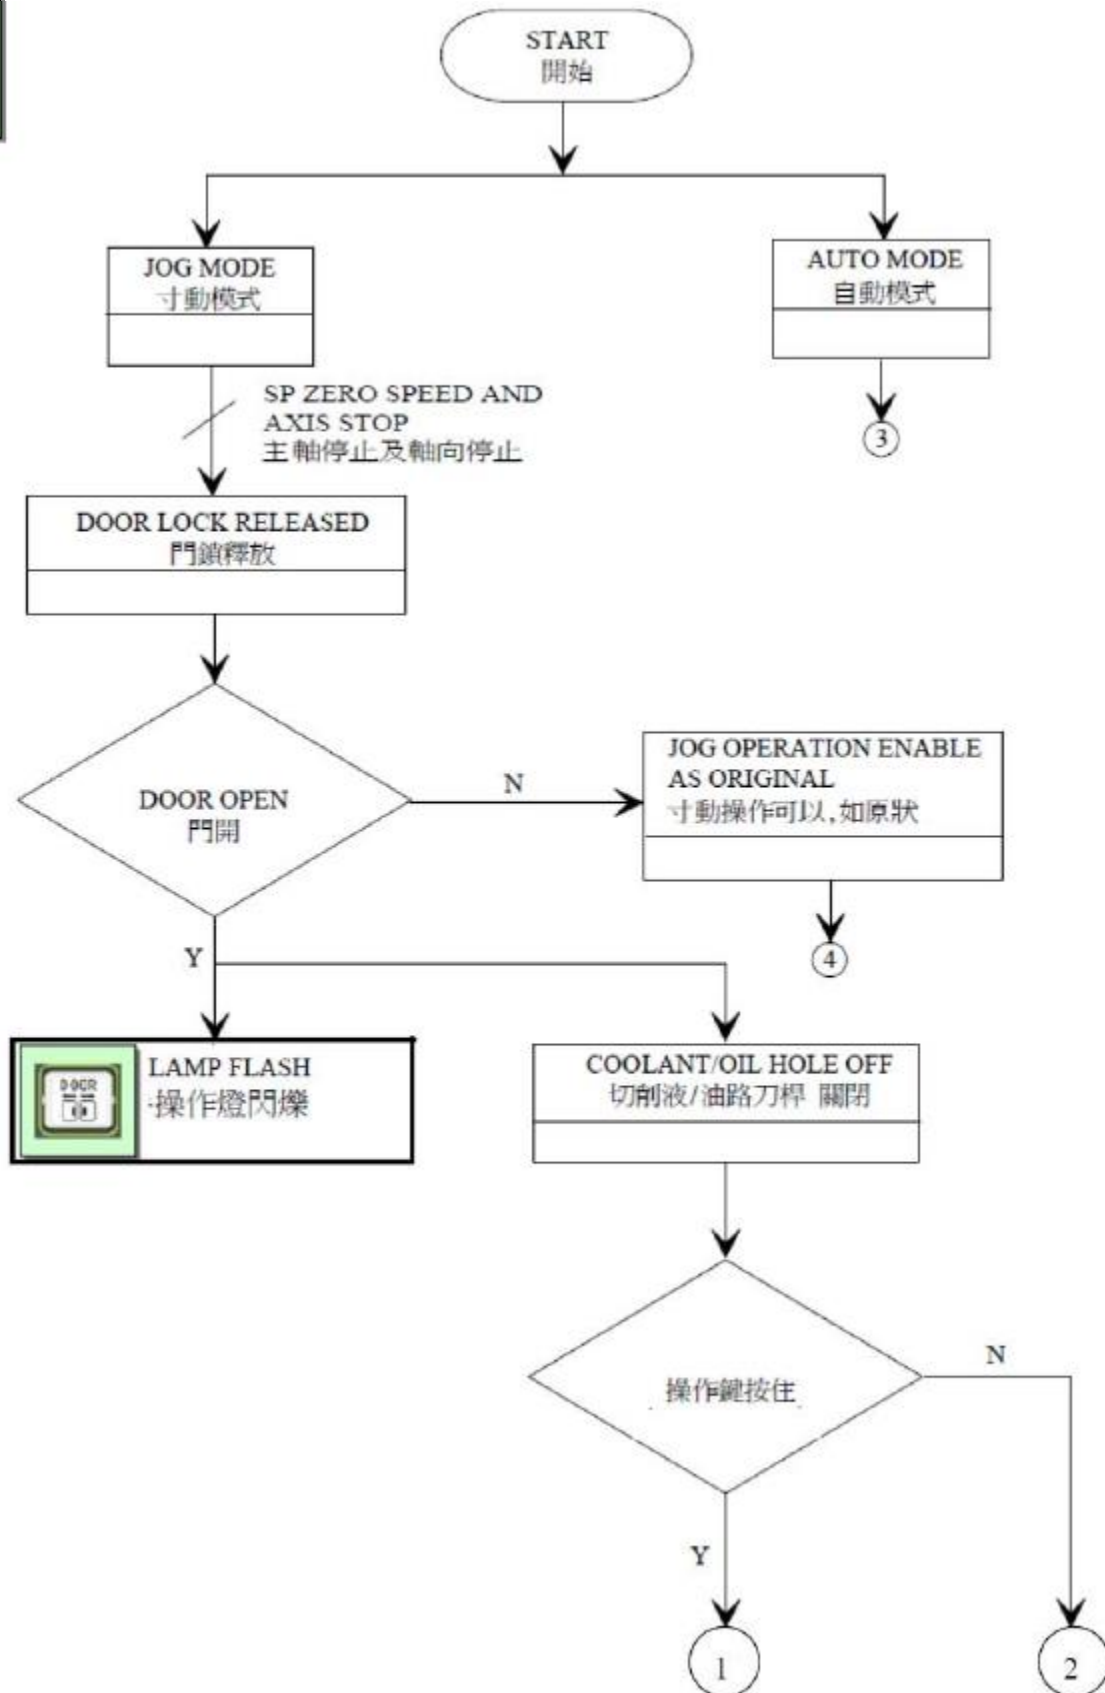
START
開始

JOG MODE
寸動模式

AUTO MODE
自動模式

3

SP ZERO SPEED AND AXIS STOP
主軸停止及軸向停止

DOOR LOCK RELEASED
門鎖釋放

DOOR OPEN
門開

N

JOG OPERATION ENABLE AS ORIGINAL
寸動操作可以,如原狀

4

Y

DOOR

LAMP FLASH
操作燈閃爍

COOLANT/OIL HOLE OFF
切削液/油路刀桿 關閉

操作鍵按住

N

Y

1

2